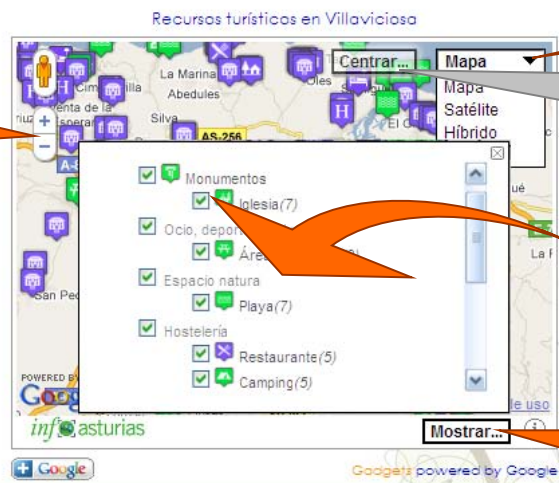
Recursos turísticos en Villaviciosa

Centrar...

Mapa

Mapa

Satélite

Híbrido

La Marina

Abedules

Venta de la

Silva

AS-256

San Pe

Monumentos

Iglesia(7)

Ocio, depor

Áre

Espacio natura

Playa(7)

Hostelería

Restaurante(5)

Camping(5)

POWERED BY

Goo

de uso

infoasturias

Mostrar...

Google

Gadgets powered by Google